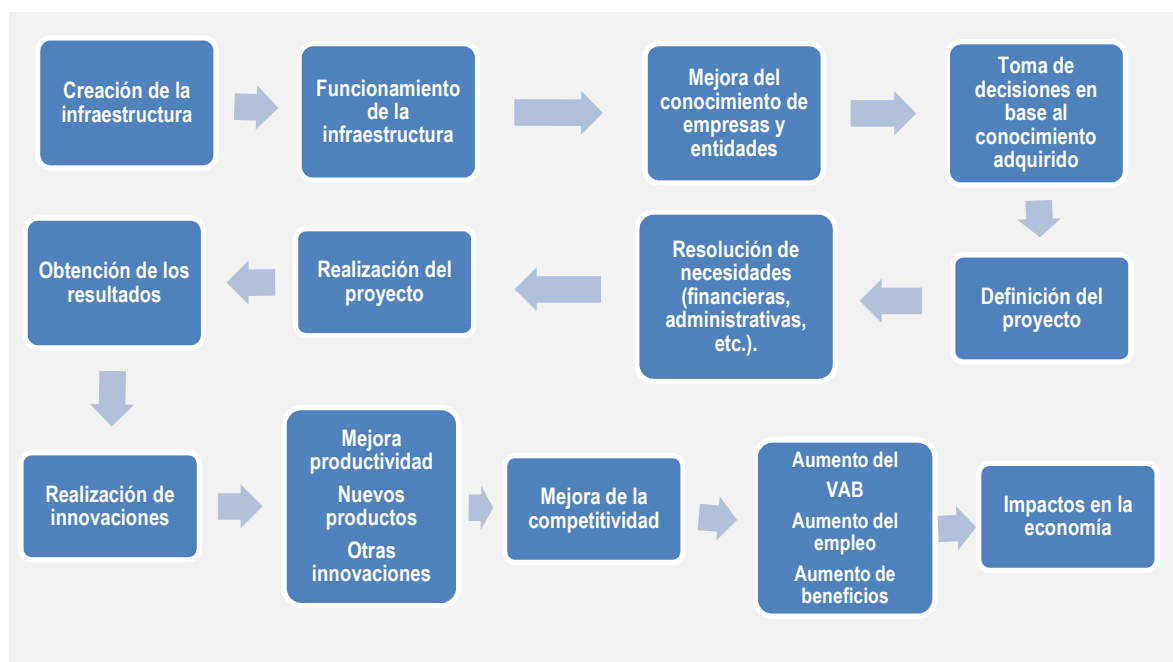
Creación de la infraestructura

Funcionamiento de la infraestructura

Mejora del conocimiento de empresas y entidades

Toma de decisiones en base al conocimiento adquirido

Definición del proyecto

Resolución de necesidades (financieras, administrativas, etc.).

Realización del proyecto

Obtención de los resultados

Realización de innovaciones

Mejora productividad

Nuevos productos

Otras innovaciones

Mejora de la competitividad

Aumento del VAB

Aumento del empleo

Aumento de beneficios

Impactos en la economía